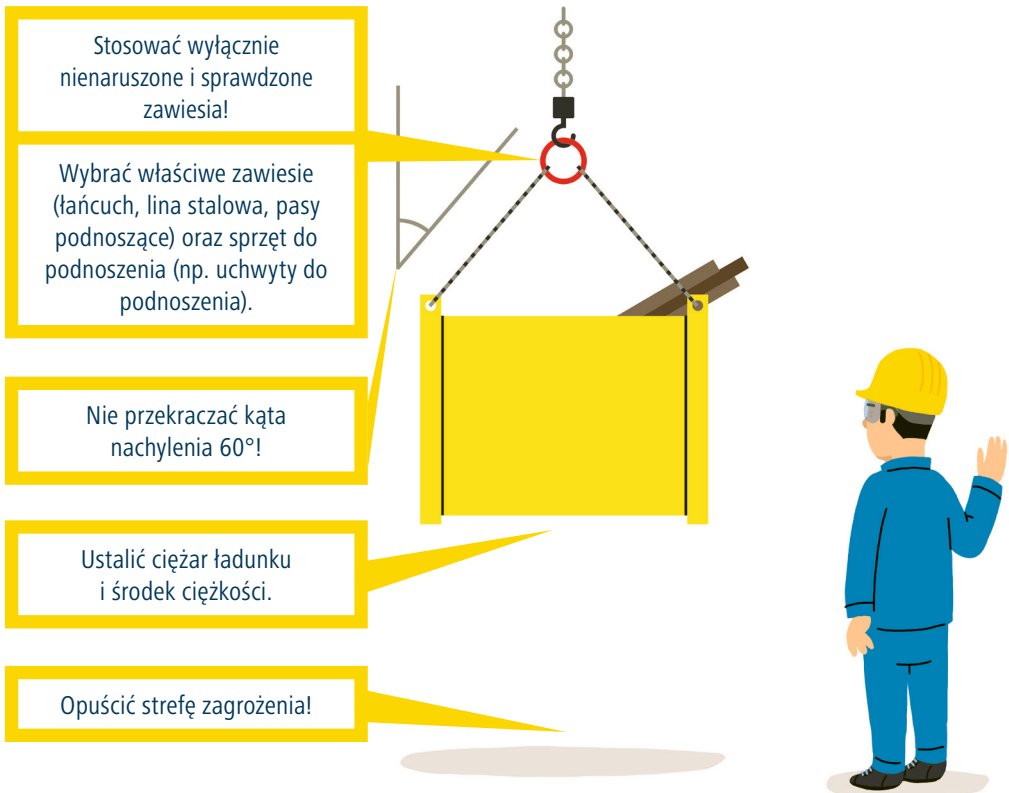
Stosować wyłącznie nienaruszone i sprawdzone zawiesia!

Wybrać właściwe zawiesie (łańcuch, lina stalowa, pasy podnoszące) oraz sprzęt do podnoszenia (np. uchwyty do podnoszenia).

Nie przekraczać kąta nachylenia 60°!

Ustalić ciężar ładunku i środek ciężkości.

Opuścić strefę zagrożenia!